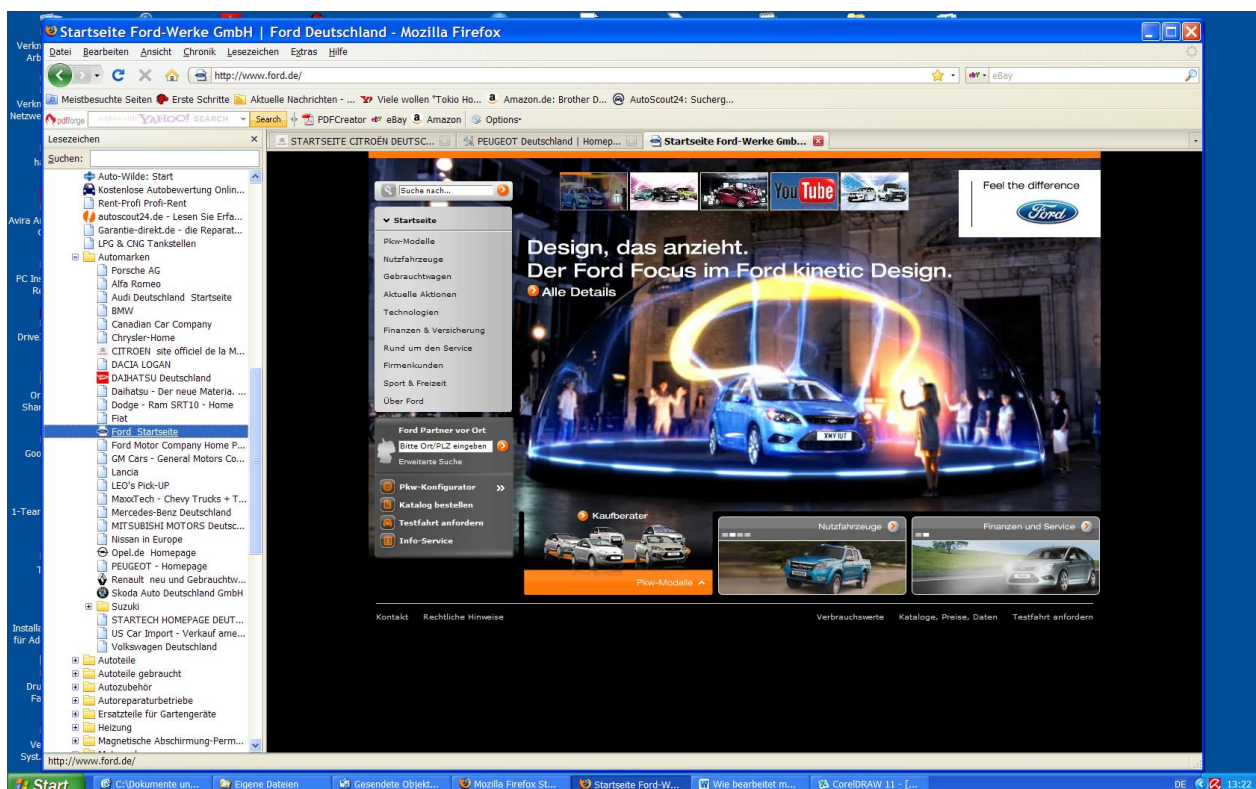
Startseite Ford-Werke GmbH | Ford Deutschland - Mozilla Firefox

Datei Bearbeiten Ansicht Chronik Lesezeichen Extras Hilfe

http://www.ford.de/

eBay

Meistbesuchte Seiten Erste Schritte Aktuelle Nachrichten - ... Viele wollen "Tokio Ho... Amazon.de: Brother D... AutoScout24: Sucherg...

pdfforge YAHOO! SEARCH Search PDFCreator eBay Amazon Options

Lesezeichen

Suchen:

Auto-Wilde: Start
Kostenlose Autobewertung Onlin...
Rent-Profi Profi-Rent
autoscout24.de - Lesen Sie Erfa...
Garantie-direkt.de - die Reparat...
LPG & CNG Tankstellen
Automarken
Porsche AG
Alfa Romeo
Audi Deutschland Startseite
BMW
Canadian Car Company
Chrysler-Home
CITROEN site officiel de la M...
DACIA LOGAN
DAIHATSU Deutschland
Daihatsu - Der neue Materia. ...
Dodge - Ram SRT10 - Home
Fiat
Ford Startseite
Ford Motor Company Home P...
GM Cars - General Motors Co...
Lancia
LEO's Pick-UP
MaxxiTech - Chevy Trucks + T...
Mercedes-Benz Deutschland
MITSUBISHI MOTORS Deutsc...
Nissan in Europe
Opel.de Homepage
PEUGEOT - Homepage
Renault neu und Gebrauchtw...
Skoda Auto Deutschland GmbH
Suzuki
STARTECH HOMEPAGE DEUT...
US Car Import - Verkauf ame...
Volkswagen Deutschland
Autoteile
Autoteile gebraucht
Autozubehör
Autoreparaturbetriebe
Ersatzteile für Gartengeräte
Heizung
Magnetische Abschirmung-Perm...

STARTSEITE CITROËN DEUTSC... PEUGEOT Deutschland | Homep... Startseite Ford-Werke Gmb...

Suche nach...

You Tube

Feel the difference

Ford

Startseite
Pkw-Modelle
Nutzfahrzeuge
Gebrauchtwagen
Aktuelle Aktionen
Technologien
Finanzen & Versicherung
Rund um den Service
Firmenkunden
Sport & Freizeit
Über Ford

Design, das anzieht.
Der Ford Focus im Ford kinetic Design.
Alle Details

Ford Partner vor Ort
Bitte Ort/PLZ eingeben
Erweiterte Suche

Pkw-Konfigurator
Katalog bestellen
Testfahrt anfordern
Info-Service

Kaufberater
Pkw-Modelle
Nutzfahrzeuge
Finanzen und Service

Kontakt Rechtliche Hinweise
Verbrauchswerte Kataloge, Preise, Daten Testfahrt anfordern

http://www.ford.de/

Start C:\Dokumente un... Eigene Dateien Gesendete Objekt... Mozilla Firefox St... Startseite Ford-W... Wie bearbeitet m... CorelDRAW 11 - [...

DE 13:22